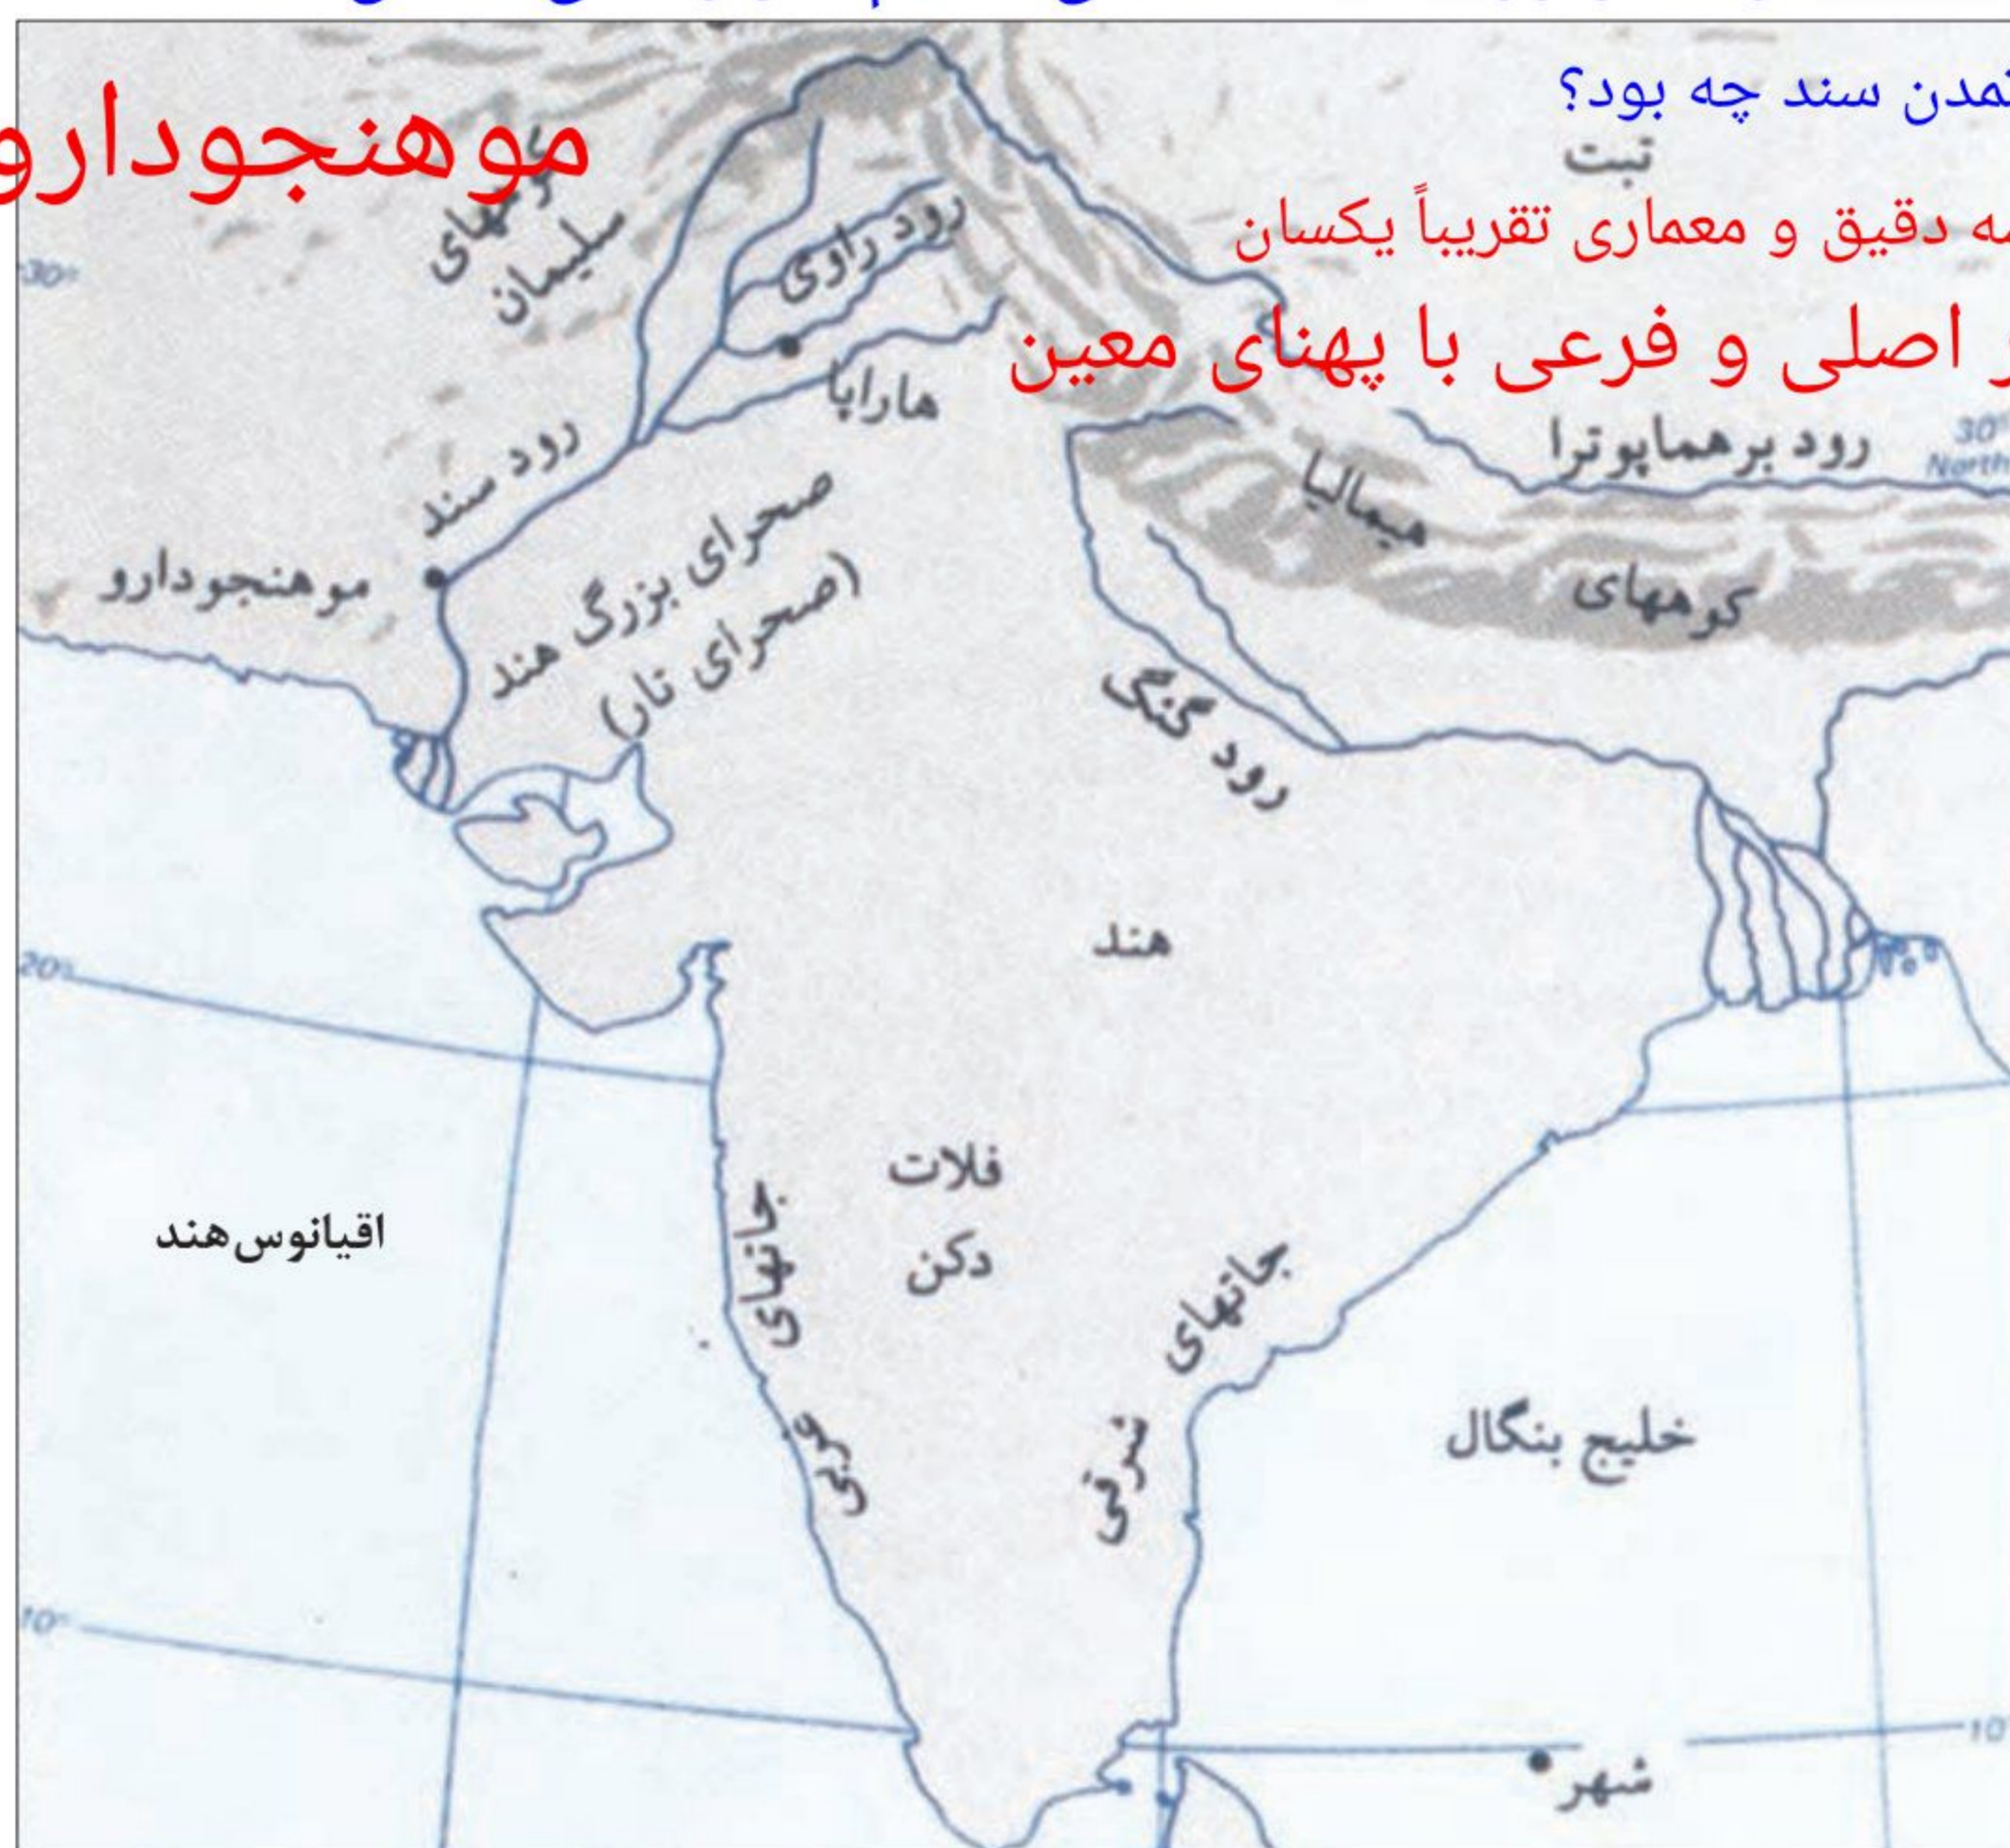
تمدن سند چه بود؟
موهنجودارو
ه دقیق و معماری تقریباً یکسان
اصلی و فرعی با پهنای معین
تبت
کوههای سلیمان
رود راوی
هاراپا
رود سند
موهنجودارو
صحرای بزرگ هند (صحرای تار)
رود برهماپوترا
هیمالیا
کوههای
رود گنگ
هند
فلات دکن
جانهای غربی
جانهای شرقی
اقیانوس هند
خلیج بنگال
شهر
30°
North
20°
10°
10°